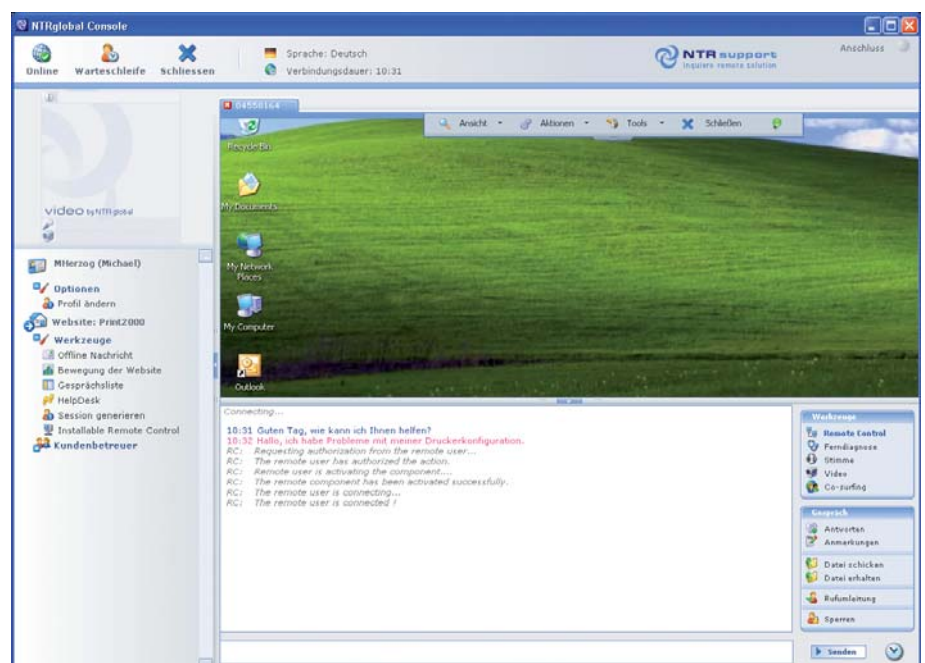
NTRglobal Console

Online Warteschleife Schliessen

Sprache: Deutsch
Verbindungsdauer: 10:31

NTR support
Inquiero remote solution

Anschluss

video by NTR global

MHerzog (Michael)
Optionen
Profil ändern
Website: Print2000
Werkzeuge
Offline Nachricht
Bewegung der Website
Gesprächsliste
HelpDesk
Session generieren
Installable Remote Control
Kundenbetreuer

04556164

Ansicht Aktionen Tools Schließen

Recycle Bin
My Documents
My Network Places
My Computer
Outlook

Connecting...

10:31 Guten Tag, wie kann ich Ihnen helfen?
10:32 Hallo, ich habe Probleme mit meiner Druckerkonfiguration.
RC: Requesting authorization from the remote user...
RC: The remote user has authorized the action.
RC: Remote user is activating the component....
RC: The remote component has been activated successfully.
RC: The remote user is connecting...
RC: The remote user is connected !

Werkzeuge
Remote Control
Ferndiagnose
Stimme
Video
Co-surfing

Gespräch
Antworten
Anmerkungen
Datei schicken
Datei erhalten
Rufumleitung
Sperren

Senden